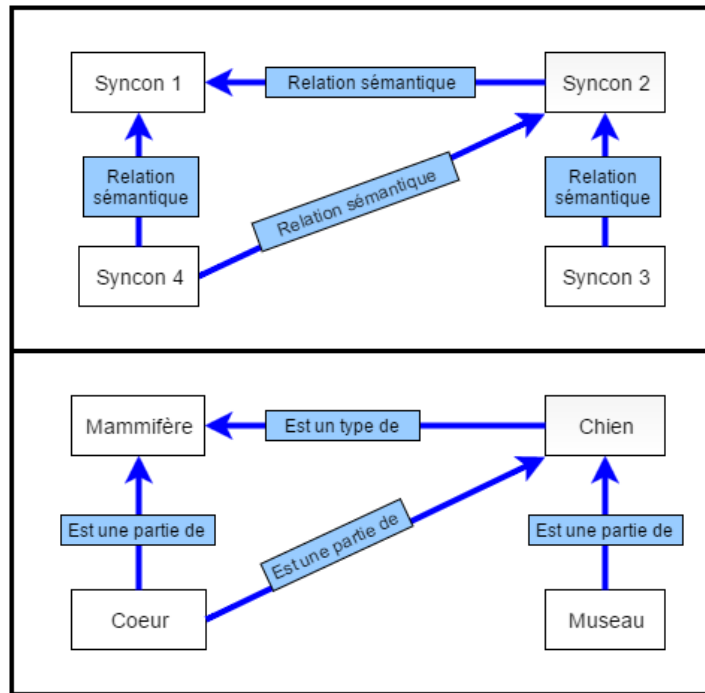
Syncon 1

Relation sémantique

Syncon 2

Relation sémantique

Relation sémantique

Relation sémantique

Syncon 4

Syncon 3

Mammifère

Est un type de

Chien

Est une partie de

Est une partie de

Est une partie de

Coeur

Museau